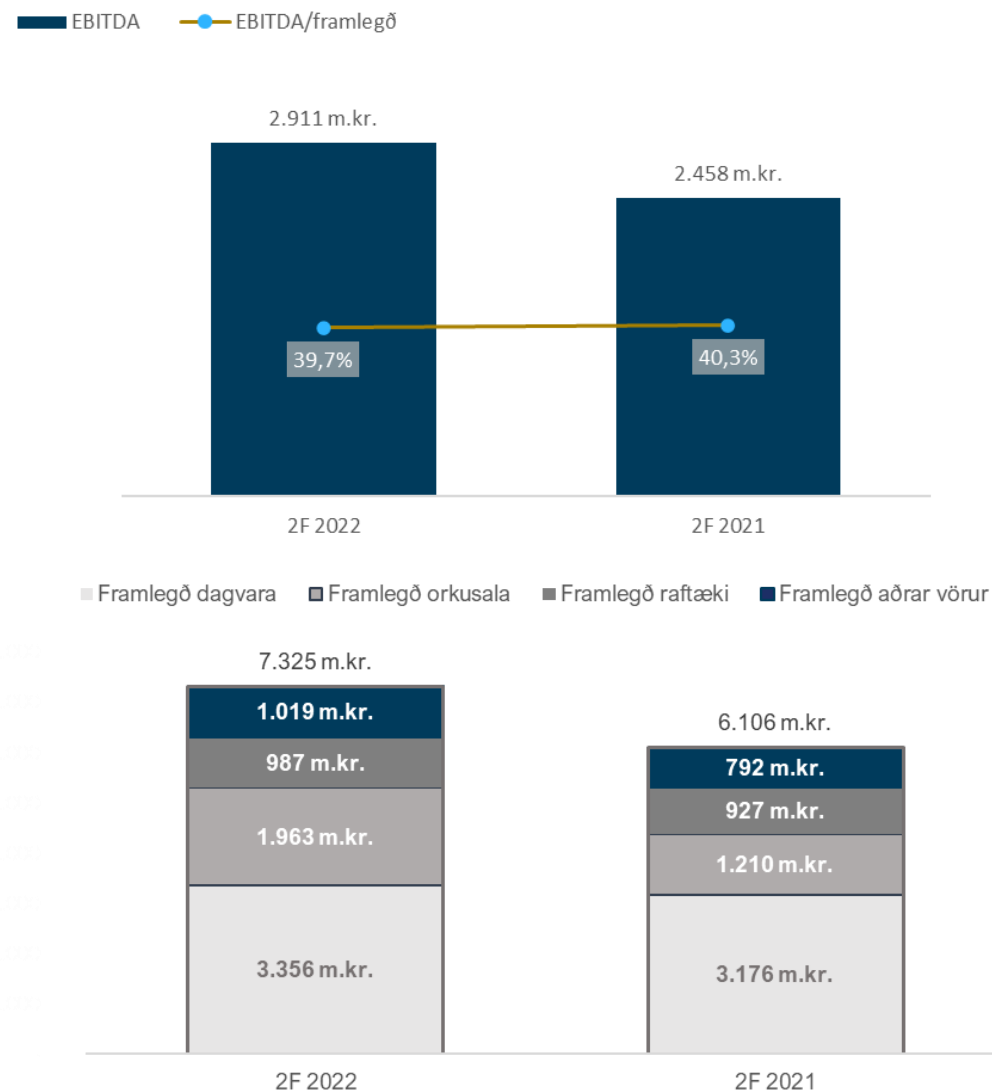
EBITDA EBITDA/framlegð

2.911 m.kr.

2.458 m.kr.

39,7%

40,3%

2F 2022

2F 2021

Framlegð dagvara Framlegð orkusala Framlegð raftæki Framlegð aðrar vörur

7.325 m.kr.

1.019 m.kr.

987 m.kr.

1.963 m.kr.

3.356 m.kr.

6.106 m.kr.

792 m.kr.

927 m.kr.

1.210 m.kr.

3.176 m.kr.

2F 2022

2F 2021